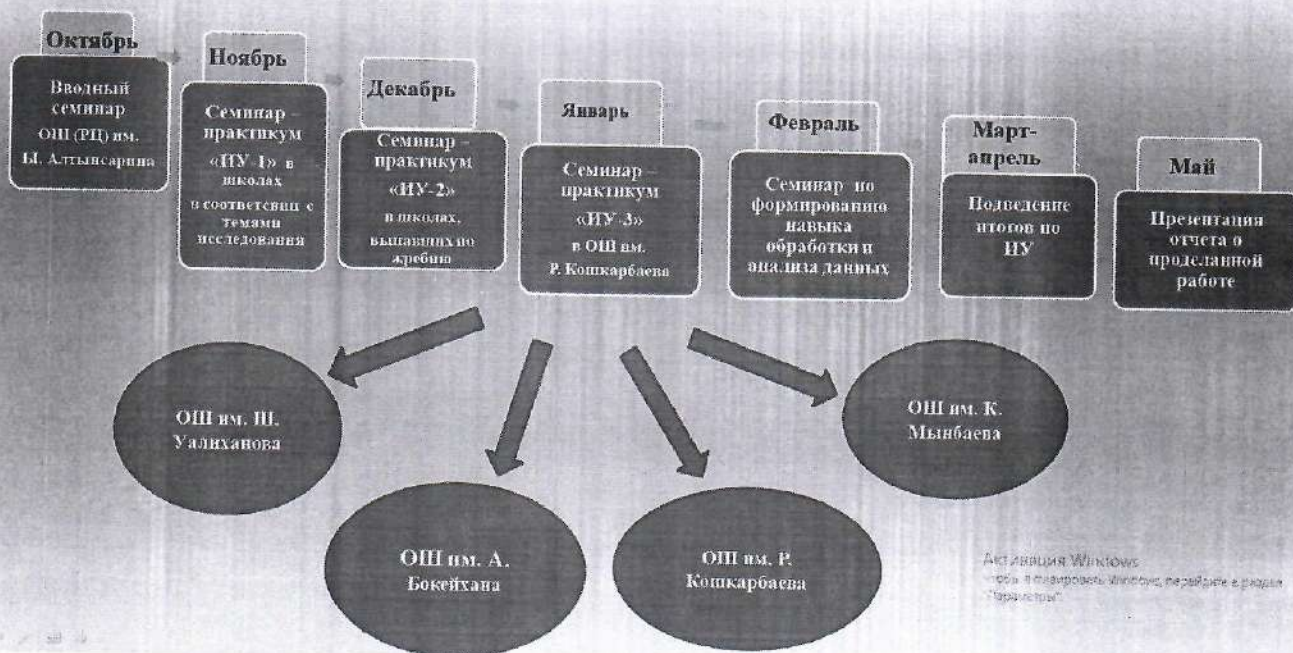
Октябрь
Вводный семинар ОШ (РЦ) им. Ы. Алтынсарина

Ноябрь
Семинар - практикум «ИУ-1» в школах в соответсвии с темами исследования

Декабрь
Семинар - практикум «ИУ-2» в школах, выпавших по жребию

Январь
Семинар - практикум «ИУ-3» в ОШ им. Р. Кошкарбаева

Февраль
Семинар по формированию навыка обработки и анализа данных

Март-апрель
Подведение итогов по ИУ

Май
Презентация отчета о проделанной работе

ОШ им. Ш. Уалиханова

ОШ им. А. Бокейхана

ОШ им. Р. Кошкарбаева

ОШ им. К. Мынбаева

Активация Windows
Чтобы активировать Windows, перейдите в раздел "Параметры".